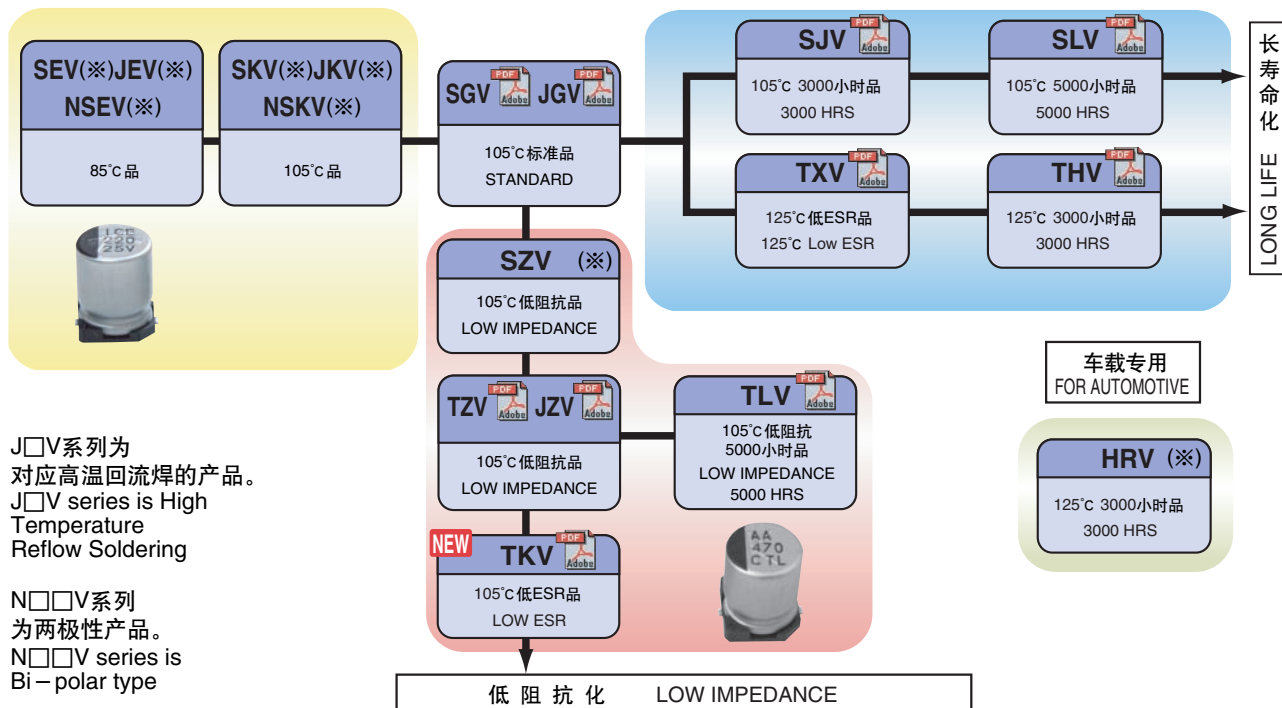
SEV(※)JEV(※)
NSEV(※)

85˚C品

SKV(※)JKV(※)
NSKV(※)

105˚C品

LCE
220
25V

SGV PDF Adobe JGV PDF Adobe

105˚C标准品
STANDARD

SJV PDF Adobe

105˚C 3000小时品
3000 HRS

SLV PDF Adobe

105˚C 5000小时品
5000 HRS

TXV PDF Adobe

125˚C低ESR品
125˚C Low ESR

THV PDF Adobe

125˚C 3000小时品
3000 HRS

长寿命化

LONG LIFE

SZV (※)

105˚C低阻抗品
LOW IMPEDANCE

TZV PDF Adobe JZV PDF Adobe

105˚C低阻抗品
LOW IMPEDANCE

TLV PDF Adobe

105˚C低阻抗
5000小时品
LOW IMPEDANCE
5000 HRS

NEW TKV PDF Adobe

105˚C低ESR品
LOW ESR

AA
470
CTL

车载专用
FOR AUTOMOTIVE

HRV (※)

125˚C 3000小时品
3000 HRS

J□V系列为
对应高温回流焊的产品。
J□V series is High Temperature Reflow Soldering

N□□V系列
为两极性产品。
N□□V series is Bi – polar type

低 阻 抗 化 LOW IMPEDANCE